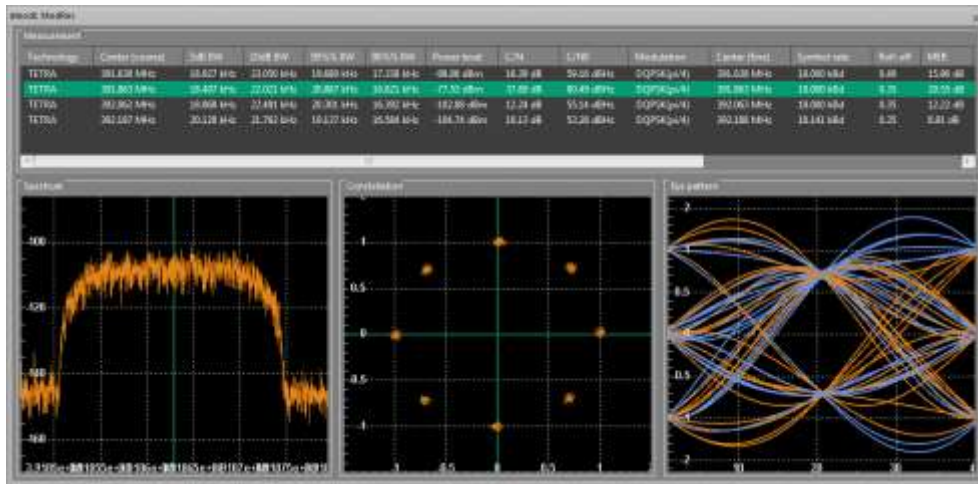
Result: Modifier

Measurement

| Technology | Center (coarse) | 3dB BW | 20dB BW | 99% BW | 90% BW | Power level | C/N | C/N0 | Modulation | Center (fine) | Symbol rate | Roll off | MER |
|---|---|---|---|---|---|---|---|---|---|---|---|---|---|
| TETRA | 391.638 MHz | 18.627 kHz | 23.090 kHz | 19.688 kHz | 17.158 kHz | -98.88 dBm | 16.39 dB | 59.16 dBHz | DQPSK(pi/4) | 391.638 MHz | 18.000 kBd | 0.49 | 15.06 dB |
| TETRA | 391.863 MHz | 18.487 kHz | 22.021 kHz | 20.867 kHz | 18.821 kHz | -77.32 dBm | 37.88 dB | 80.49 dBHz | DQPSK(pi/4) | 391.863 MHz | 18.000 kBd | 0.35 | 28.55 dB |
| TETRA | 392.062 MHz | 18.868 kHz | 22.491 kHz | 20.301 kHz | 16.392 kHz | -102.88 dBm | 12.24 dB | 55.14 dBHz | DQPSK(pi/4) | 392.063 MHz | 18.000 kBd | 0.35 | 12.22 dB |
| TETRA | 392.187 MHz | 20.128 kHz | 21.762 kHz | 19.177 kHz | 15.568 kHz | -106.74 dBm | 10.13 dB | 53.28 dBHz | DQPSK(pi/4) | 392.186 MHz | 18.141 kBd | 0.25 | 8.81 dB |

Spectrum

-100
-120
-140
-160
3.9185e+08 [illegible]

Constellation

1
0.5
0
-0.5
-1
-1 -0.5 0 0.5 1

Eye pattern

2
1
0.5
0
-0.5
-1
-2
10 20 30